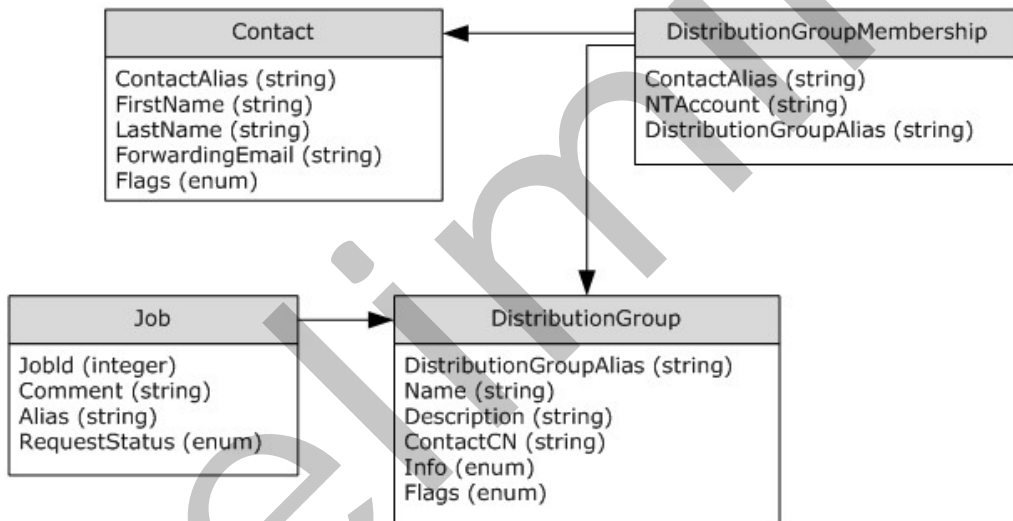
Contact

ContactAlias (string)
FirstName (string)
LastName (string)
ForwardingEmail (string)
Flags (enum)

DistributionGroupMembership

ContactAlias (string)
NTAccount (string)
DistributionGroupAlias (string)

Job

JobId (integer)
Comment (string)
Alias (string)
RequestStatus (enum)

DistributionGroup

DistributionGroupAlias (string)
Name (string)
Description (string)
ContactCN (string)
Info (enum)
Flags (enum)